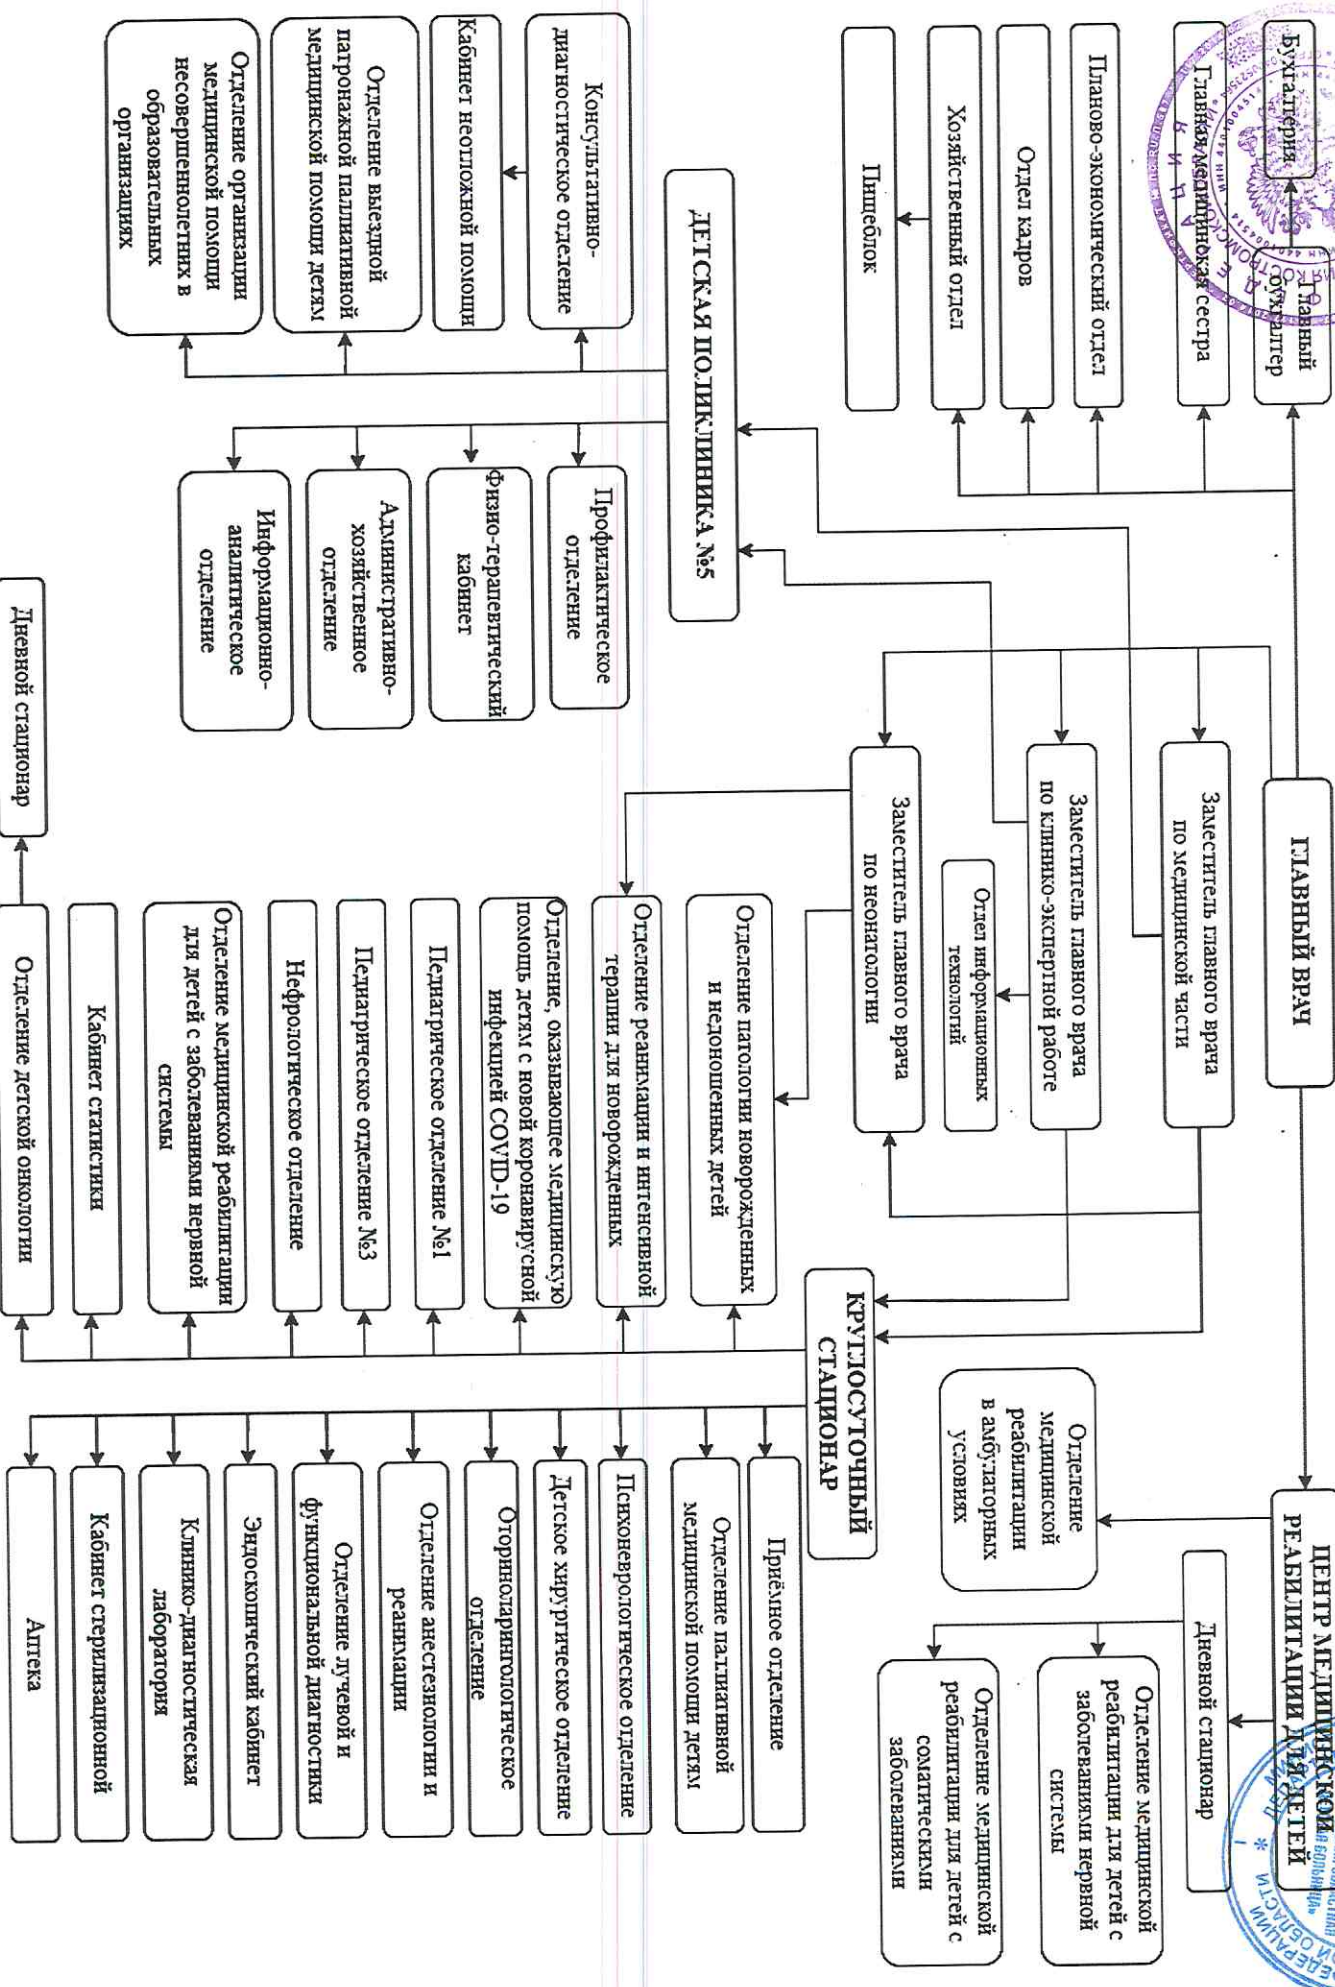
ГЛАВНЫЙ ВРАЧ

Главный бухгалтер

Бухгалтерия

Главная медицинская сестра

Планово-экономический отдел

Отдел кадров

Хозяйственный отдел

Пищеблок

Заместитель главного врача по медицинской части

Заместитель главного врача по клинико-экспертной работе

Отдел информационных технологий

Заместитель главного врача по неонатологии

ДЕТСКАЯ ПОЛИКЛИНИКА №5

Консультативно-диагностическое отделение

Кабинет неотложной помощи

Отделение выездной патронажной паллиативной медицинской помощи детям

Отделение организации медицинской помощи несовершеннолетних в образовательных организациях

Профилактическое отделение

Физио-терапевтический кабинет

Административно-хозяйственное отделение

Информационно-аналитическое отделение

КРУГЛОСУТОЧНЫЙ СТАЦИОНАР

Отделение патологии новорожденных и недоношенных детей

Отделение реанимации и интенсивной терапии для новорожденных

Отделение, оказывающее медицинскую помощь детям с новой коронавирусной инфекцией COVID-19

Педиатрическое отделение №1

Педиатрическое отделение №3

Нефрологическое отделение

Отделение медицинской реабилитации для детей с заболеваниями нервной системы

Кабинет статистики

Отделение детской онкологии

Дневной стационар

Приёмное отделение

Отделение паллиативной медицинской помощи детям

Психоневрологическое отделение

Детское хирургическое отделение

Оториноларингологическое отделение

Отделение анестезиологии и реанимации

Отделение лучевой и функциональной диагностики

Эндоскопический кабинет

Клинико-диагностическая лаборатория

Кабинет стерилизационной

Аптека

ЦЕНТР МЕДИЦИНСКОЙ РЕАБИЛИТАЦИИ ДЕТЕЙ

Отделение медицинской реабилитации в амбулаторных условиях

Дневной стационар

Отделение медицинской реабилитации для детей с заболеваниями нервной системы

Отделение медицинской реабилитации для детей с соматическими заболеваниями